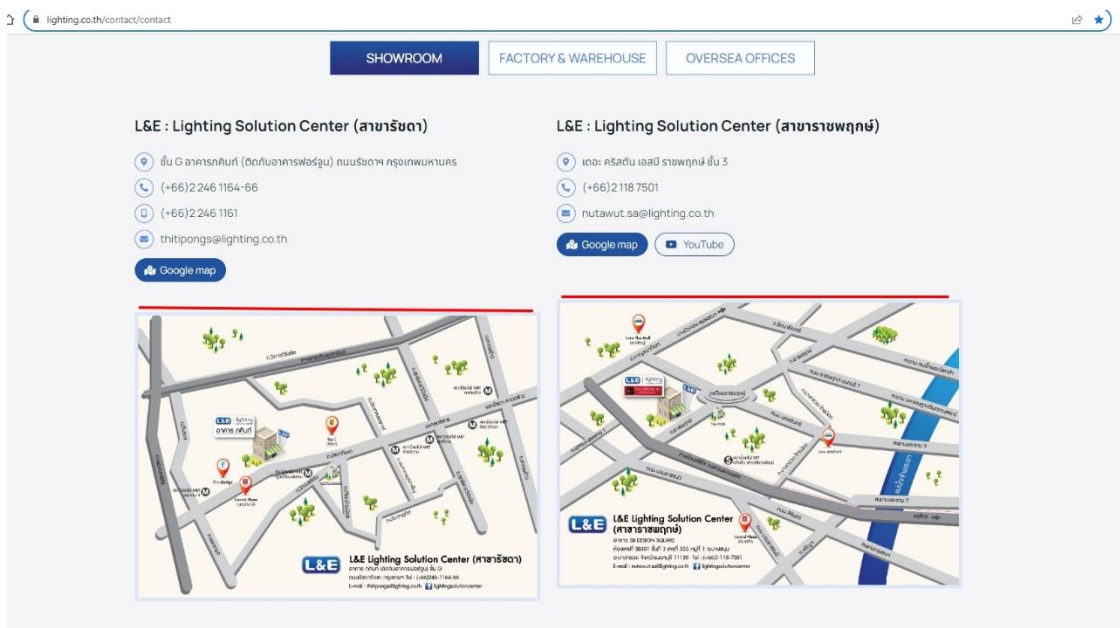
lighting.co.th/contact/contact

SHOWROOM
FACTORY & WAREHOUSE
OVERSEA OFFICES

L&E : Lighting Solution Center (สาขารัชดา)

ชั้น G อาคารคทินท์ (ติดกับอาคารฟอร์จูน) ถนนรัชดาฯ กรุงเทพมหานคร
(+66)2 246 1164-66
(+66)2 246 1161
thitipongs@lighting.co.th
Google map

L&E : Lighting Solution Center (สาขาราชพฤกษ์)

เดอะ คริสตัล เอสบี ราชพฤกษ์ ชั้น 3
(+66)2 118 7501
nutawut.sa@lighting.co.th
Google map
YouTube

L&E
L&E Lighting Solution Center (สาขารัชดา)
อาคาร กทินท์
E-mail : thitipongs@lighting.co.th lightingsolutioncenter

L&E
L&E Lighting Solution Center (สาขาราชพฤกษ์)
อาคาร SB DESIGN SQUARE
E-mail : nutawut.sa@lighting.co.th lightingsolutioncenter